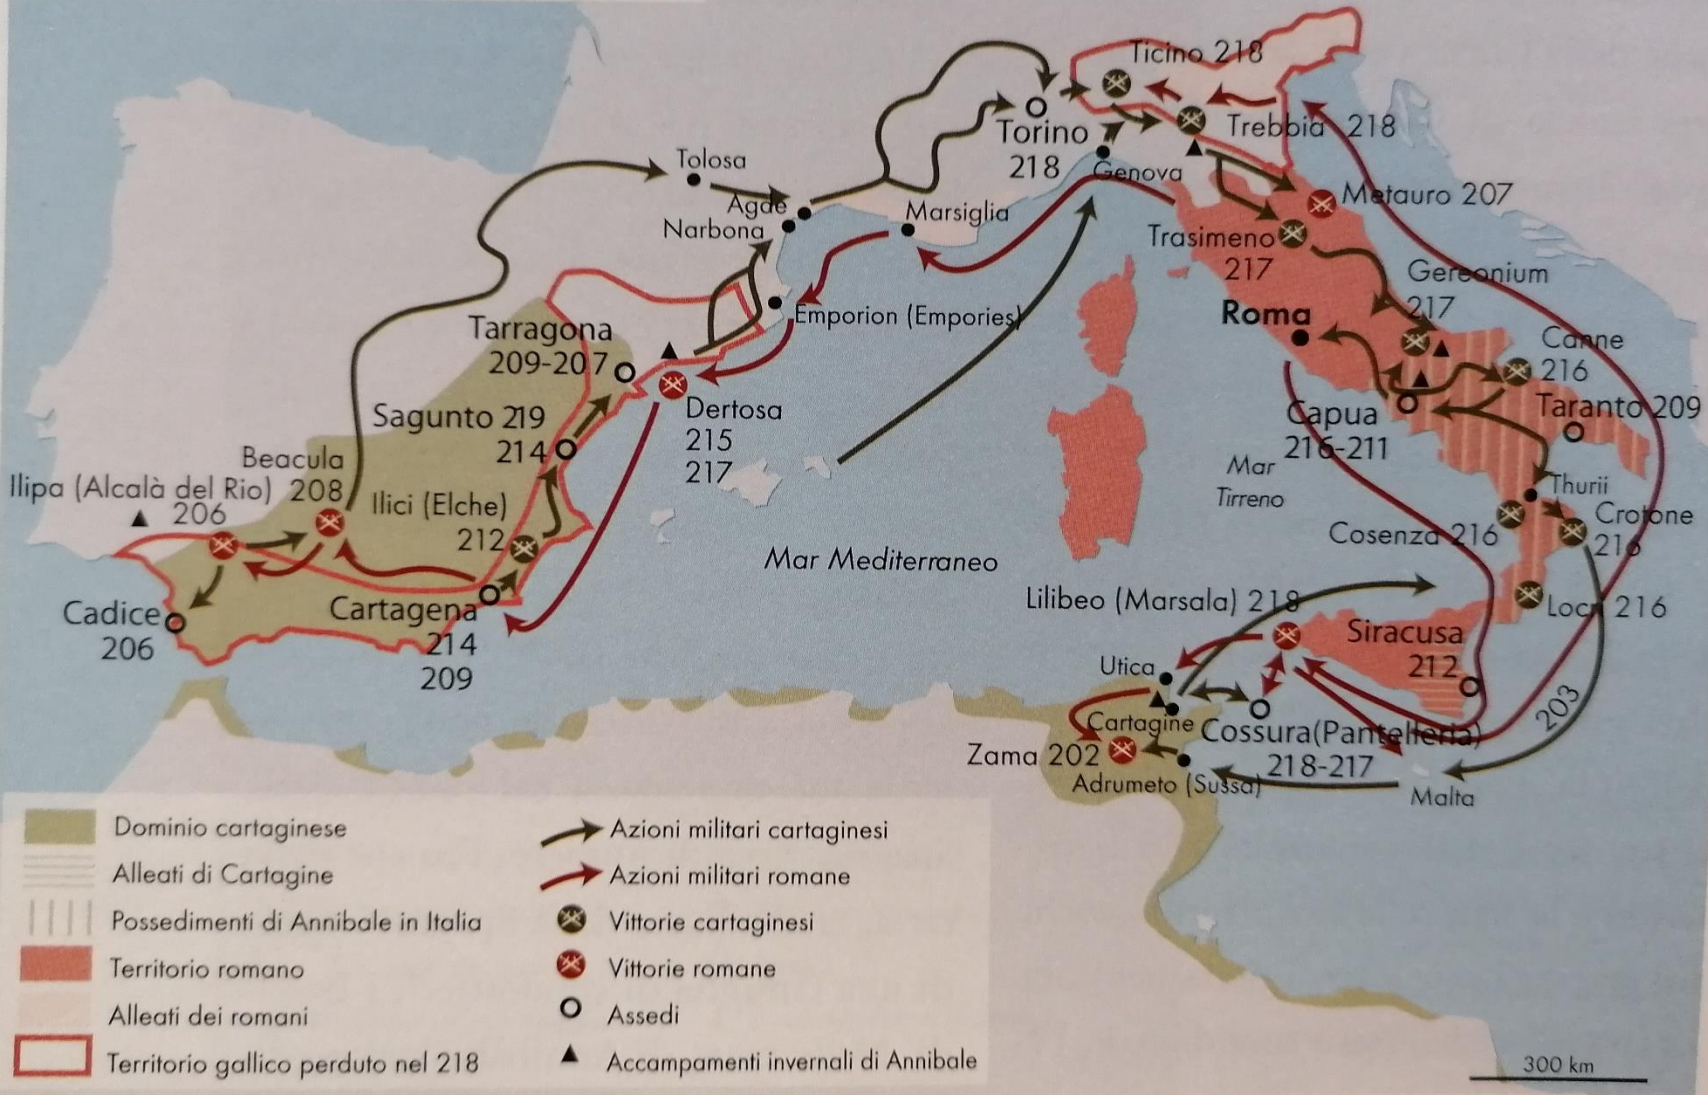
Ticino 218
Torino 218
Trebbia 218
Genova
Tolosa
Agde
Narbona
Marsiglia
Metauro 207
Trasimeno 217
Gereonium 217
Roma
Canne 216
Capua 216-211
Taranto 209
Thurii
Crotone 216
Cosenza 216
Locri 216
Mar Tirreno
Emporion (Empories)
Tarragona 209-207
Dertosa 215 217
Sagunto 219 214
Beacula 208
Ilipa (Alcalà del Rio) 206
Ilici (Elche) 212
Cadice 206
Cartagena 214 209
Mar Mediterraneo
Lilibeo (Marsala) 218
Siracusa 212
Utica
Cartagine
Cossura(Pantelleria) 218-217
Zama 202
Adrumeto (Sussa)
Malta
203

Dominio cartaginese
Alleati di Cartagine
Possedimenti di Annibale in Italia
Territorio romano
Alleati dei romani
Territorio gallico perduto nel 218
Azioni militari cartaginesi
Azioni militari romane
Vittorie cartaginesi
Vittorie romane
Assedi
Accampamenti invernali di Annibale
300 km